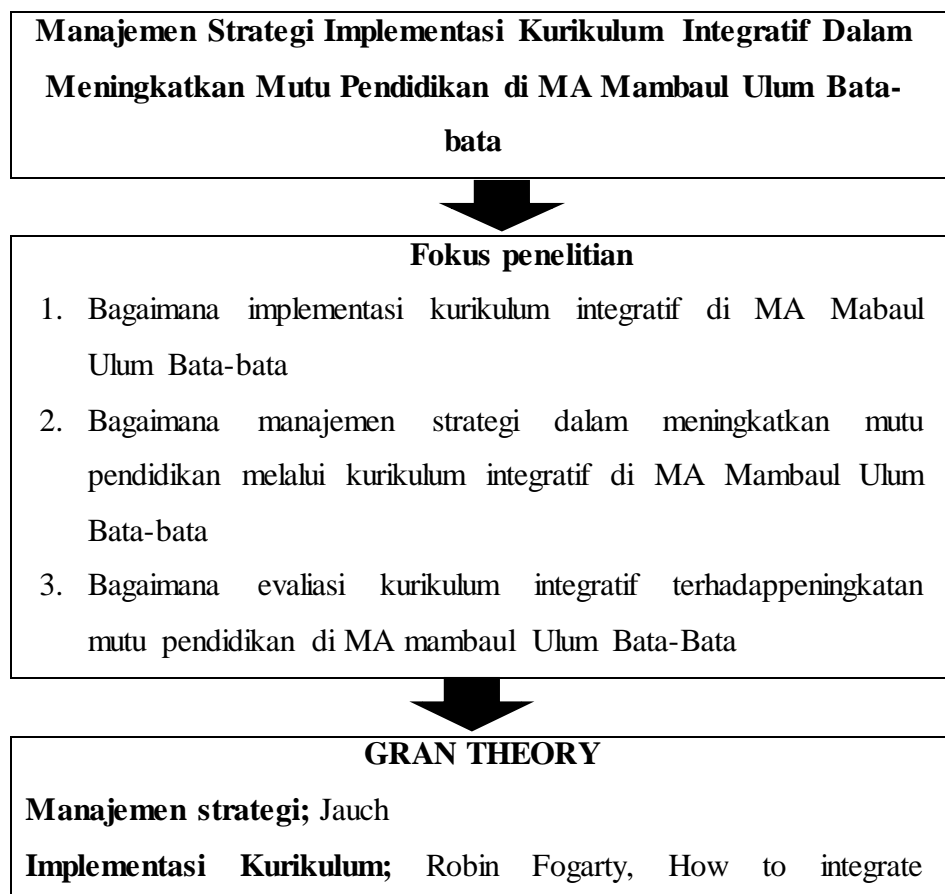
Manajemen Strategi Implementasi Kurikulum Integratif Dalam Meningkatkan Mutu Pendidikan di MA Mambaul Ulum Bata-bata

Fokus penelitian

1. Bagaimana implementasi kurikulum integratif di MA Mabaul Ulum Bata-bata
2. Bagaimana manajemen strategi dalam meningkatkan mutu pendidikan melalui kurikulum integratif di MA Mambaul Ulum Bata-bata
3. Bagaimana evaliasi kurikulum integratif terhadappeningkatan mutu pendidikan di MA mambaul Ulum Bata-Bata

GRAN THEORY

Manajemen strategi; Jauch

Implementasi Kurikulum; Robin Fogarty, How to integrate